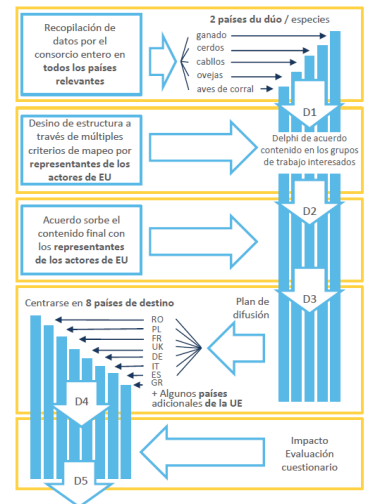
Recopilación de datos por el consorcio entero en todos los países relevantes

2 países du dúo / especies
ganado
cerdos
cabllos
ovejas
aves de corral

D1

Desino de estructura a través de múltiples criterios de mapeo por representantes de los actores de EU

Delphi de acuerdo contenido en los grupos de trabajo interesados

D2

Acuerdo sorbe el contenido final con los representantes de los actores de EU

D3

Centrarse en 8 países de destino

RO
PL
FR
UK
DE
IT
ES
GR

Plan de difusión

+ Algunos países adicionales de la UE

D4

Impacto
Evaluación
cuestionario

D5